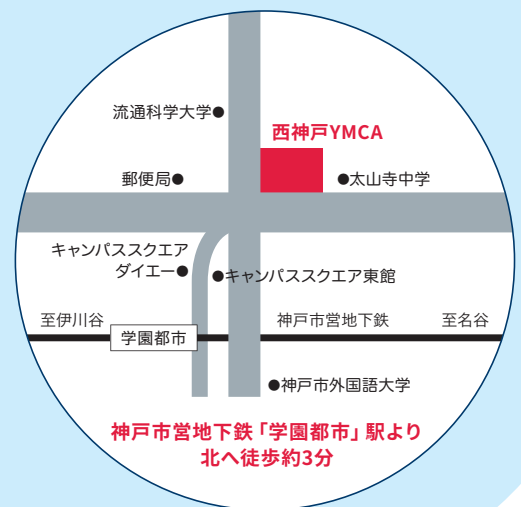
流通科学大学●

西神戸YMCA

郵便局●

●太山寺中学

キャンパススクエア
ダイエー●

●キャンパススクエア東館

至伊川谷

学園都市

神戸市営地下鉄

至名谷

●神戸市外国語大学

神戸市営地下鉄「学園都市」駅より
北へ徒歩約3分